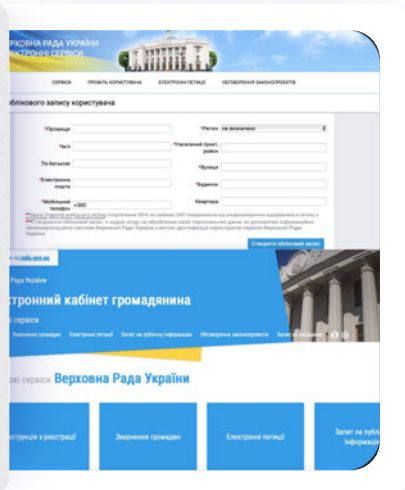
ВЕРХОВНА РАДА УКРАЇНИ
ЕЛЕКТРОННІ СЕРВІСИ

СЕРВІСИ ПРОФІЛЬ КОРИСТУВАЧА ЕЛЕКТРОННІ ПЕТИЦІЇ ОБГОВОРЕННЯ ЗАКОНОПРОЕКТІВ

облікового запису користувача

*Прізвище
*Регіон не визначено
*Ім'я
*Населений пункт, район
По батькові
*Вулиця
*Електронна пошта
*Будинок
*Мобільний телефон +380
Квартира

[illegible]

Створити обліковий запис

на rada.gov.ua

а України

ктронний кабінет громадянина

сервіси

Звернення громадян Електронні петиції Запит на публічну інформацію Обговорення законопроектів Запис на екскурсію

ові сервіси Верховна Рада України

єструкція з реєстрації
Звернення громадян
Електронні петиції
Запит на публі інформаці